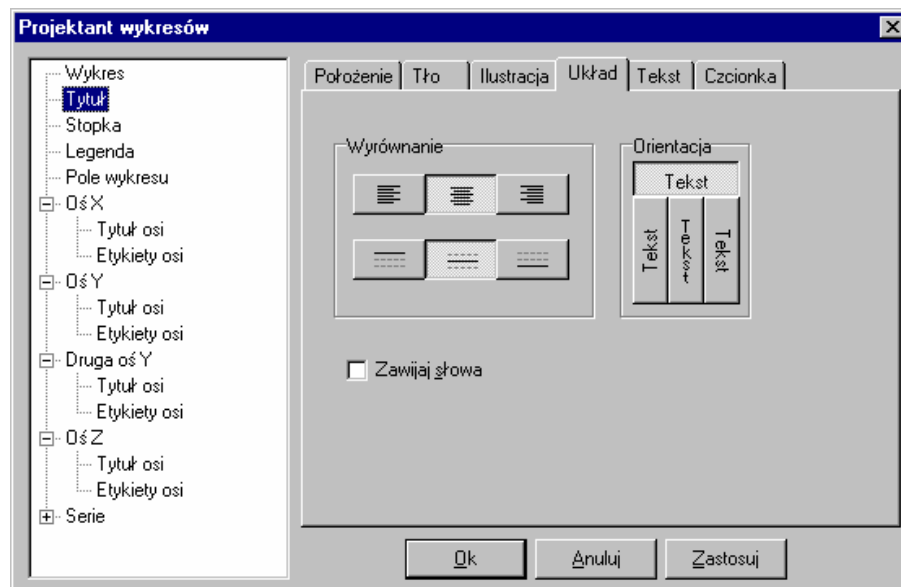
Projektant wykresów

Wykres
Tytuł
Stopka
Legenda
Pole wykresu
Oś X
Tytuł osi
Etykiety osi
Oś Y
Tytuł osi
Etykiety osi
Druga oś Y
Tytuł osi
Etykiety osi
Oś Z
Tytuł osi
Etykiety osi
Serie

Położenie | Tło | Ilustracja | Układ | Tekst | Czcionka

Wyrównanie

Orientacja
Tekst
Tekst
Tekst
Tekst

Zawijaj słowa

Ok
Anuluj
Zastosuj